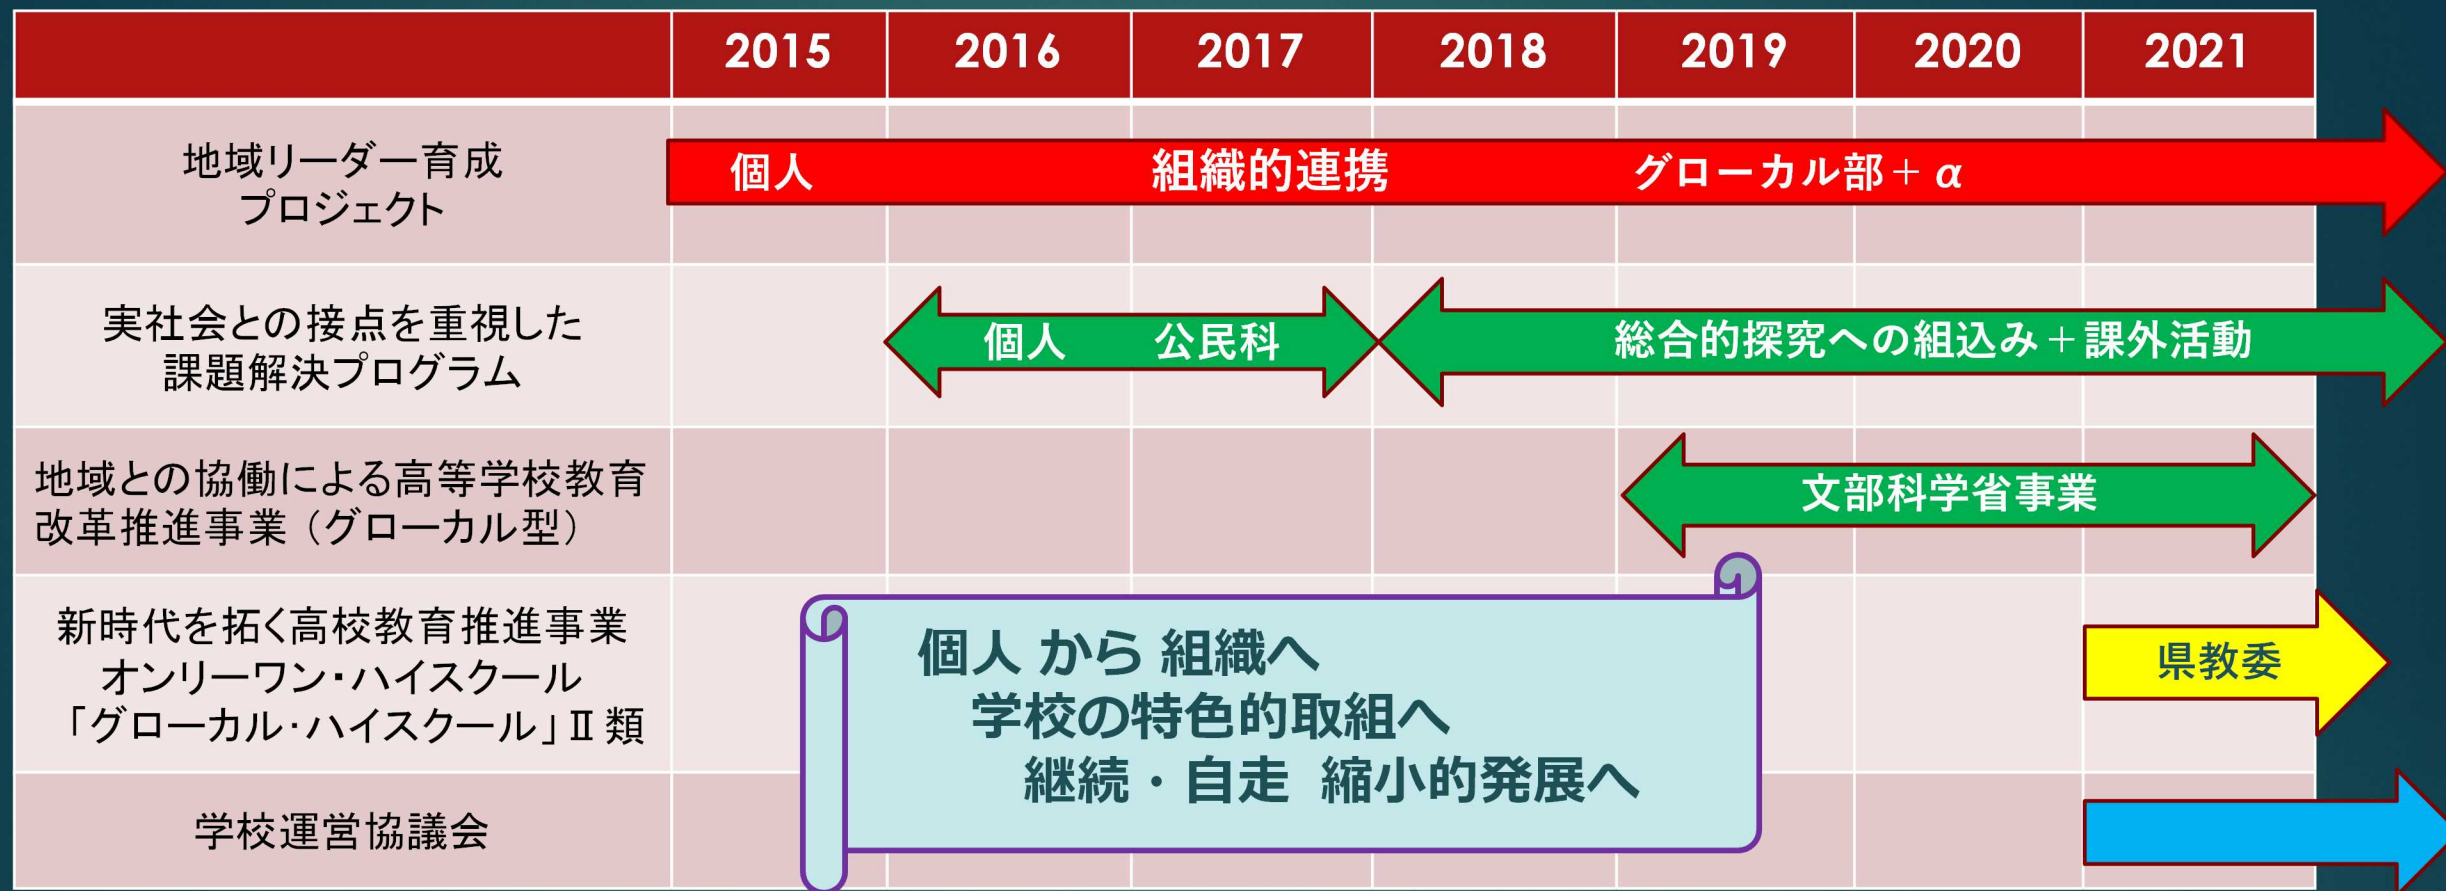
| | 2015 | 2016 | 2017 | 2018 | 2019 | 2020 | 2021 |
|---|---|---|---|---|---|---|---|
| 地域リーダー育成プロジェクト | 個人 | | 組織的連携 | | グローカル部＋α | | |
| 実社会との接点を重視した課題解決プログラム | | 個人　公民科 | | 総合的探究への組込み＋課外活動 | | | |
| 地域との協働による高等学校教育改革推進事業（グローカル型） | | | | | 文部科学省事業 | | |
| 新時代を拓く高校教育推進事業 オンリーワン・ハイスクール 「グローカル・ハイスクール」Ⅱ類 | | | | | | | 県教委 |
| 学校運営協議会 | | | | | | | |

個人 から 組織へ
学校の特色的取組へ
継続・自走　縮小的発展へ